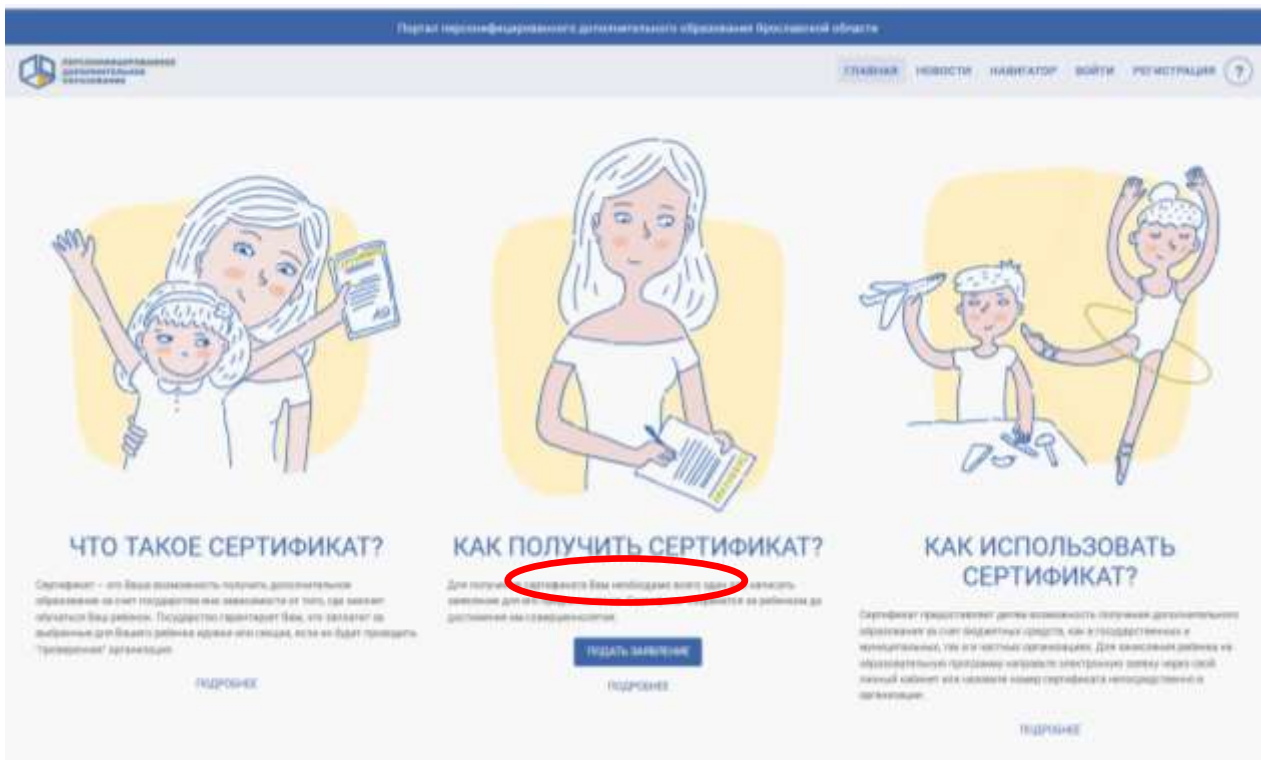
Портал персонифицированного дополнительного образования Ярославской области

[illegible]

ГЛАВНАЯ НОВОСТИ НАВИГАТОР ВОЙТИ РЕГИСТРАЦИЯ ?

ЧТО ТАКОЕ СЕРТИФИКАТ?

Сертификат – это Ваша возможность получить дополнительное образование за счет государства вне зависимости от того, где захочет обучаться Ваш ребенок. Государство гарантирует Вам, что заплатит за выбранные для Вашего ребенка кружки или секции, если их будет проводить "проверенная" организация.

ПОДРОБНЕЕ

КАК ПОЛУЧИТЬ СЕРТИФИКАТ?

Для получения сертификата Вам необходимо всего один раз написать заявление для его предоставления. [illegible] за ребенком до достижения им совершеннолетия.

ПОДАТЬ ЗАЯВЛЕНИЕ

ПОДРОБНЕЕ

КАК ИСПОЛЬЗОВАТЬ СЕРТИФИКАТ?

Сертификат предоставляет детям возможность получения дополнительного образования за счет бюджетных средств, как в государственных и муниципальных, так и в частных организациях. Для зачисления ребенка на образовательную программу направьте электронную заявку через свой личный кабинет или назовите номер сертификата непосредственно в организации.

ПОДРОБНЕЕ